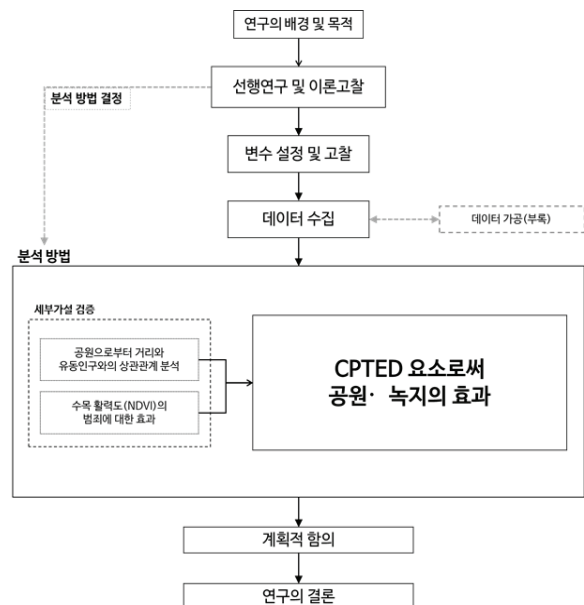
연구의 배경 및 목적

선행연구 및 이론고찰

분석 방법 결정

변수 설정 및 고찰

데이터 수집

데이터 가공(부록)

분석 방법

세부가설 검증

공원으로부터 거리와 유동인구와의 상관관계 분석

수목 활력도(NDVI)의 범죄에 대한 효과

CPTED 요소로써 공원· 녹지의 효과

계획적 함의

연구의 결론